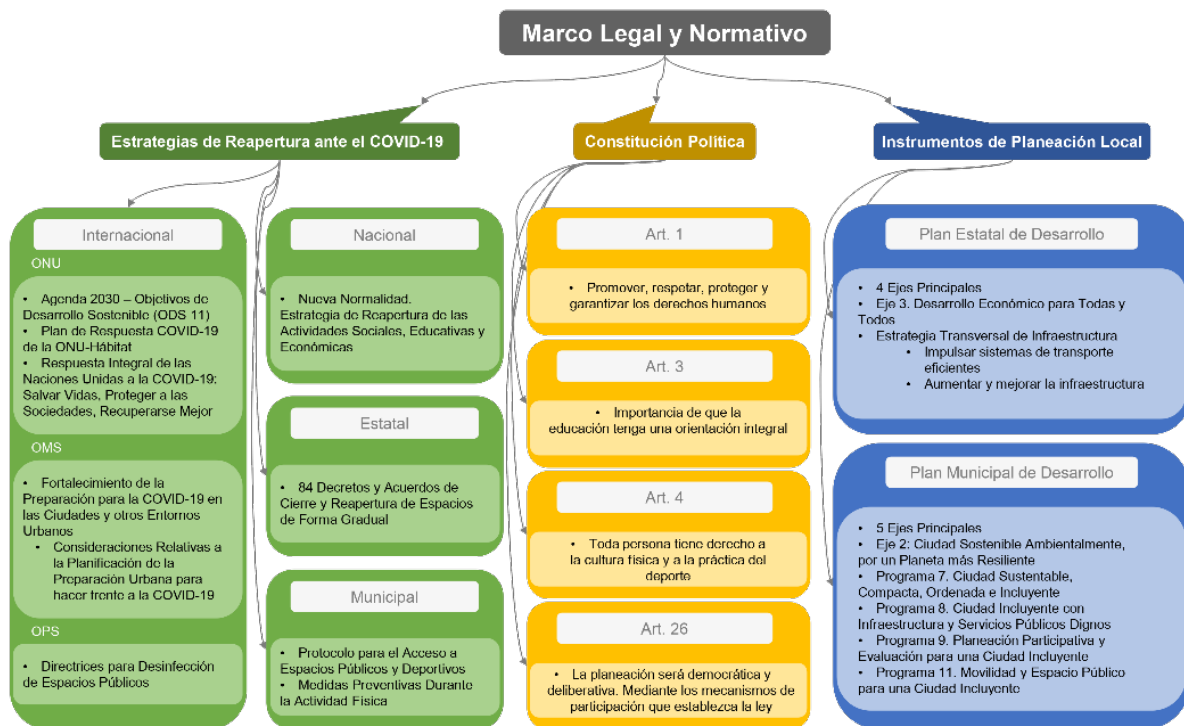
Marco Legal y Normativo

Estrategias de Reapertura ante el COVID-19

Constitución Política

Instrumentos de Planeación Local

Internacional

ONU

• Agenda 2030 – Objetivos de Desarrollo Sostenible (ODS 11)
• Plan de Respuesta COVID-19 de la ONU-Hábitat
• Respuesta Integral de las Naciones Unidas a la COVID-19: Salvar Vidas, Proteger a las Sociedades, Recuperarse Mejor

OMS

• Fortalecimiento de la Preparación para la COVID-19 en las Ciudades y otros Entornos Urbanos
• Consideraciones Relativas a la Planificación de la Preparación Urbana para hacer frente a la COVID-19

OPS

• Directrices para Desinfección de Espacios Públicos

Nacional

• Nueva Normalidad. Estrategia de Reapertura de las Actividades Sociales, Educativas y Económicas

Estatal

• 84 Decretos y Acuerdos de Cierre y Reapertura de Espacios de Forma Gradual

Municipal

• Protocolo para el Acceso a Espacios Públicos y Deportivos
• Medidas Preventivas Durante la Actividad Física

Art. 1

• Promover, respetar, proteger y garantizar los derechos humanos

Art. 3

• Importancia de que la educación tenga una orientación integral

Art. 4

• Toda persona tiene derecho a la cultura física y a la práctica del deporte

Art. 26

• La planeación será democrática y deliberativa. Mediante los mecanismos de participación que establezca la ley

Plan Estatal de Desarrollo

• 4 Ejes Principales
• Eje 3. Desarrollo Económico para Todas y Todos
• Estrategia Transversal de Infraestructura
• Impulsar sistemas de transporte eficientes
• Aumentar y mejorar la infraestructura

Plan Municipal de Desarrollo

• 5 Ejes Principales
• Eje 2: Ciudad Sostenible Ambientalmente, por un Planeta más Resiliente
• Programa 7. Ciudad Sustentable, Compacta, Ordenada e Incluyente
• Programa 8. Ciudad Incluyente con Infraestructura y Servicios Públicos Dignos
• Programa 9. Planeación Participativa y Evaluación para una Ciudad Incluyente
• Programa 11. Movilidad y Espacio Público para una Ciudad Incluyente